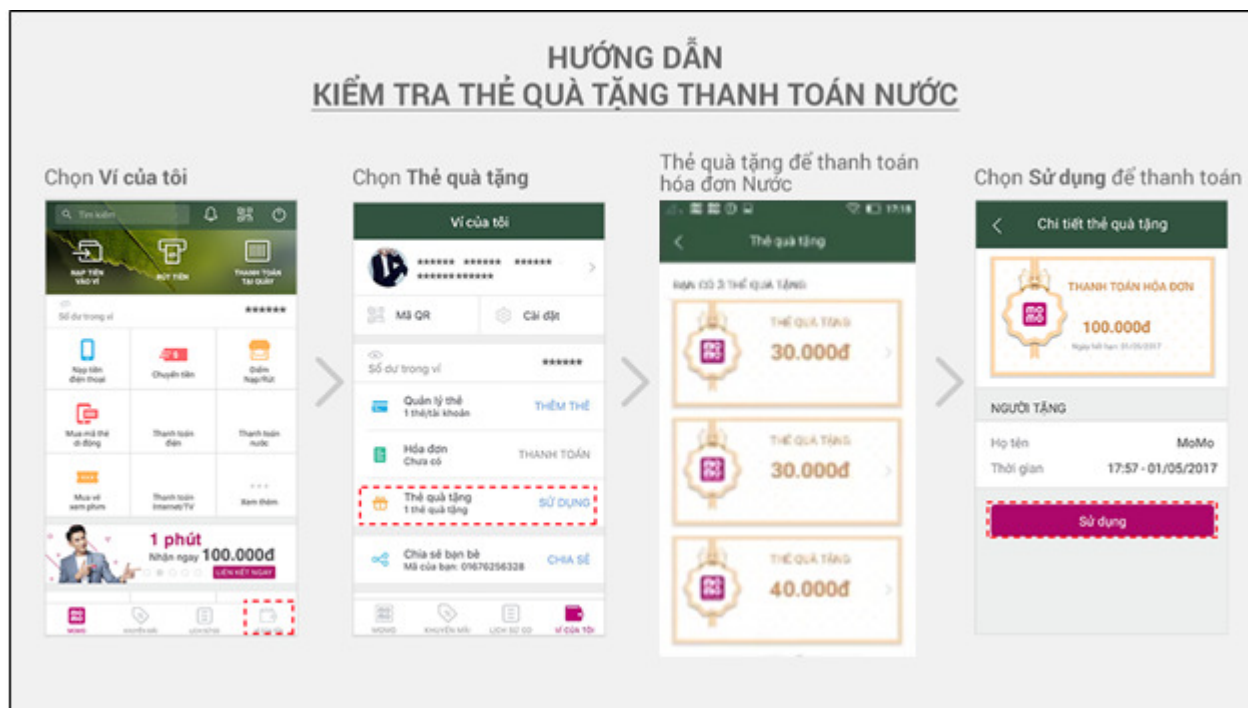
HƯỚNG DẪN
KIỂM TRA THẺ QUÀ TẶNG THANH TOÁN NƯỚC

Chọn Ví của tôi

Tìm kiếm

NẠP TIỀN VÀO VÍ
RÚT TIỀN
THANH TOÁN TẠI QUẦY

Số dư trong ví ******

Nạp tiền điện thoại
Chuyển tiền
Điểm Nạp/Rút
Mua mã thẻ di động
Thanh toán điện
Thanh toán nước
Mua vé xem phim
Thanh toán Internet/TV
Xem thêm

1 phút
Nhận ngay 100.000đ
LIÊN KẾT NGAY

MOMO KHUYẾN MÃI LỊCH SỬ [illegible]

Chọn Thẻ quà tặng

Ví của tôi
****** ****** ******
****** ******
Mã QR
Cài đặt
Số dư trong ví ******
Quản lý thẻ
1 thẻ/tài khoản
THÊM THẺ
Hóa đơn
Chưa có
THANH TOÁN
Thẻ quà tặng
1 thẻ quà tặng
SỬ DỤNG
Chia sẻ bạn bè
Mã của bạn: 01676256328
CHIA SẺ
MOMO KHUYẾN MÃI LỊCH SỬ GD VÍ CỦA TÔI

Thẻ quà tặng để thanh toán hóa đơn Nước

17:18
Thẻ quà tặng
BẠN CÓ 3 THẺ QUÀ TẶNG
THẺ QUÀ TẶNG
30.000đ
THẺ QUÀ TẶNG
30.000đ
THẺ QUÀ TẶNG
40.000đ

Chọn Sử dụng để thanh toán

Chi tiết thẻ quà tặng
THANH TOÁN HÓA ĐƠN
100.000đ
Ngày hết hạn: 01/05/2017
NGƯỜI TẶNG
Họ tên MoMo
Thời gian 17:57 - 01/05/2017
Sử dụng